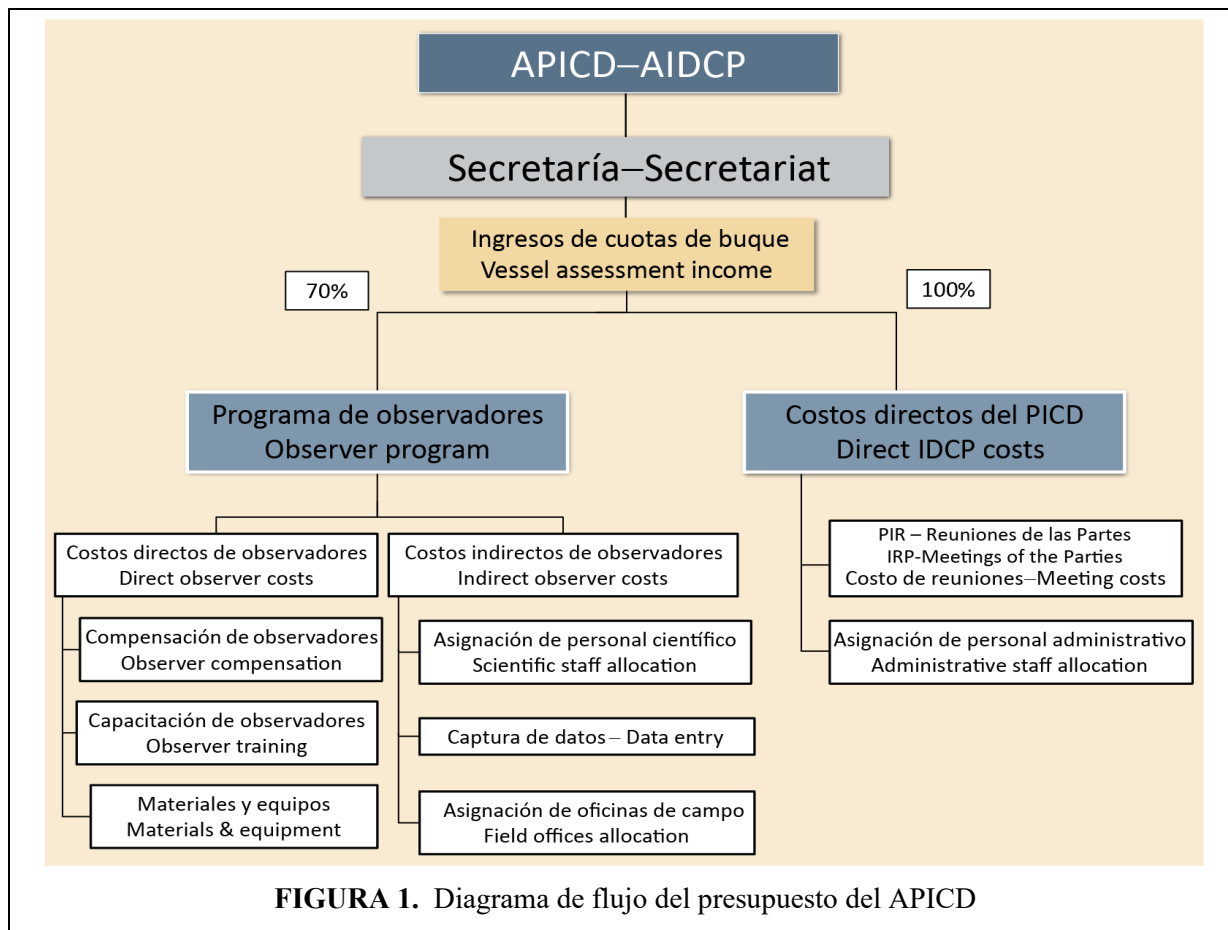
APICD–AIDCP

Secretaría–Secretariat

Ingresos de cuotas de buque
Vessel assessment income

70%

100%

Programa de observadores
Observer program

Costos directos del PICD
Direct IDCP costs

Costos directos de observadores
Direct observer costs

Compensación de observadores
Observer compensation

Capacitación de observadores
Observer training

Materiales y equipos
Materials & equipment

Costos indirectos de observadores
Indirect observer costs

Asignación de personal científico
Scientific staff allocation

Captura de datos – Data entry

Asignación de oficinas de campo
Field offices allocation

PIR – Reuniones de las Partes
IRP-Meetings of the Parties
Costo de reuniones–Meeting costs

Asignación de personal administrativo
Administrative staff allocation

**FIGURA 1.** Diagrama de flujo del presupuesto del APICD